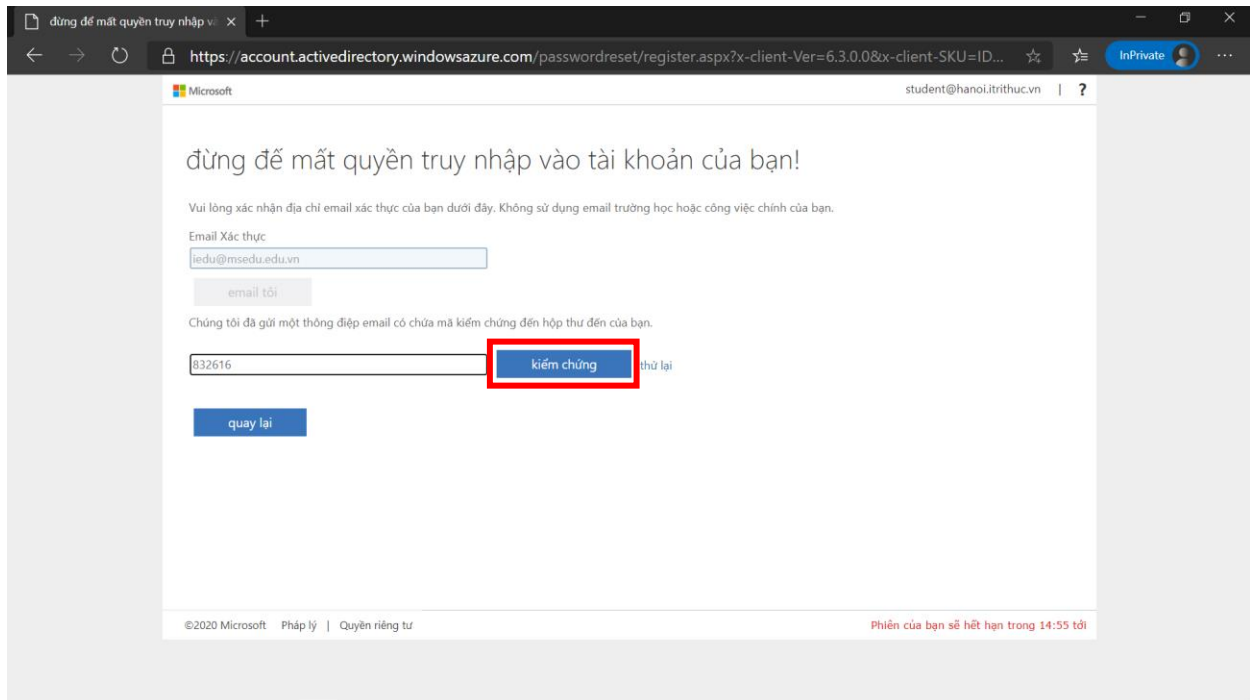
đừng để mất quyền truy nhập và ×

https://account.activedirectory.windowsazure.com/passwordreset/register.aspx?x-client-Ver=6.3.0.0&x-client-SKU=ID...

InPrivate

Microsoft

student@hanoi.itrithuc.vn | ?

đừng để mất quyền truy nhập vào tài khoản của bạn!

Vui lòng xác nhận địa chỉ email xác thực của bạn dưới đây. Không sử dụng email trường học hoặc công việc chính của bạn.

Email Xác thực

iedu@msedu.edu.vn

email tôi

Chúng tôi đã gửi một thông điệp email có chứa mã kiểm chứng đến hộp thư đến của bạn.

832616

kiểm chứng

thử lại

quay lại

©2020 Microsoft Pháp lý | Quyền riêng tư

Phiên của bạn sẽ hết hạn trong 14:55 tới